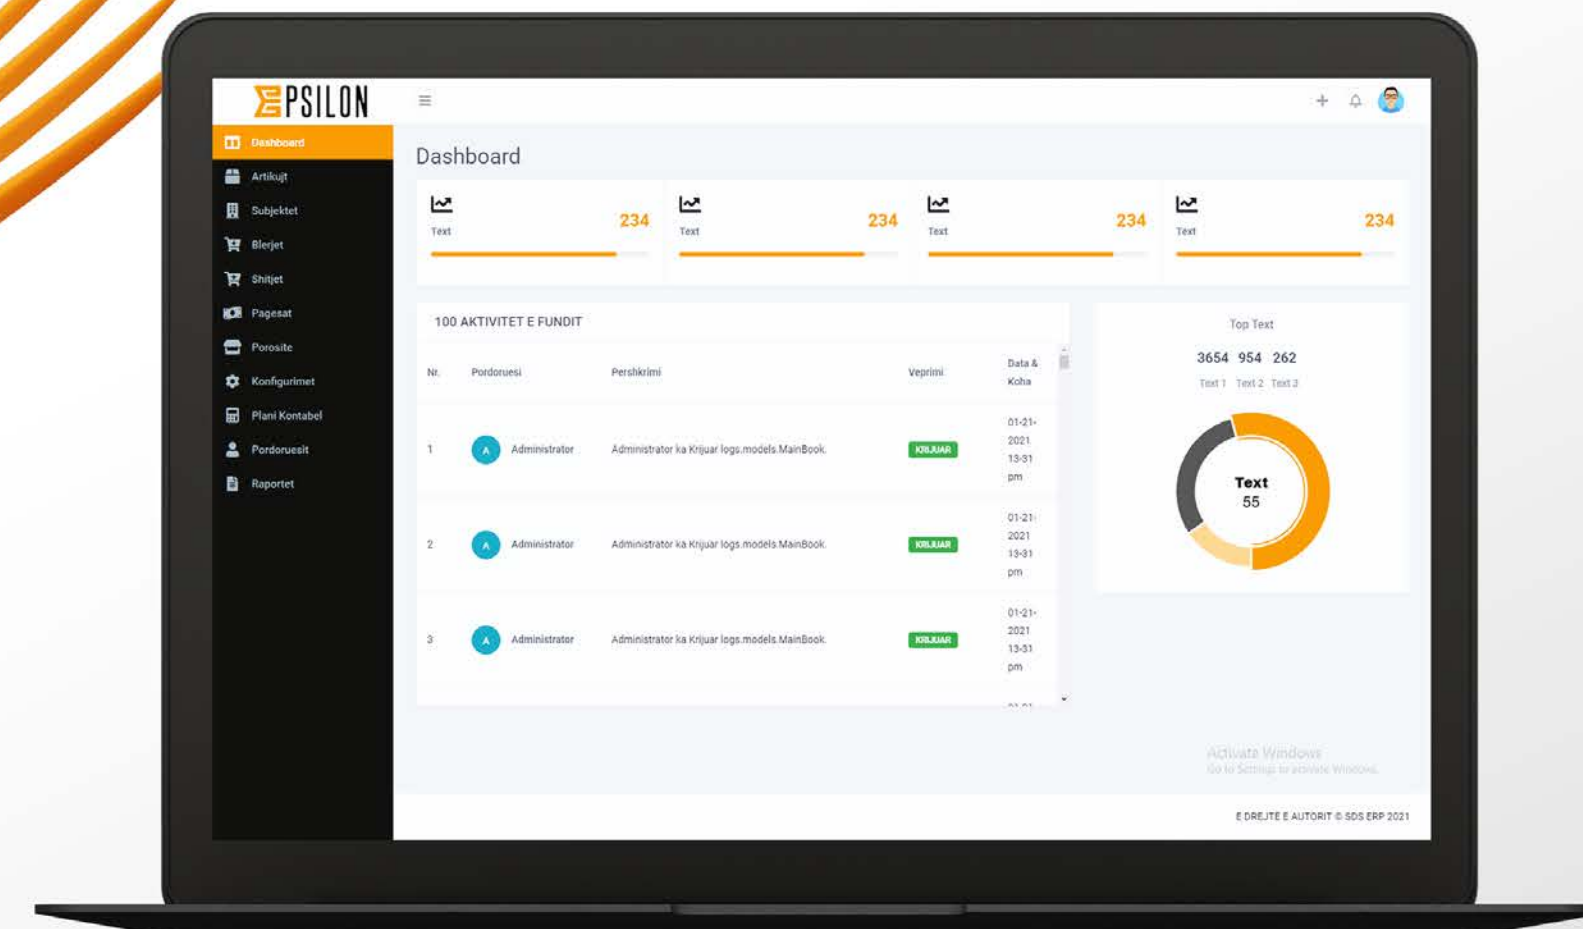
EPSILON

Dashboard
Artikujt
Subjektet
Blerjet
Shitjet
Pagesat
Porosite
Konfigurimet
Plani Kontabel
Perdoruesit
Raportet

Dashboard

Text 234
Text 234
Text 234
Text 234

100 AKTIVITET E FUNDIT

| Nr. | Perdoruesi | Pershkrimi | Veprimi | Data & Koha |
|---|---|---|---|---|
| 1 | A Administrator | Administrator ka Krijuar logs.models.MainBook. | KRIJUAR | 01-21-2021 13:31 pm |
| 2 | A Administrator | Administrator ka Krijuar logs.models.MainBook. | KRIJUAR | 01-21-2021 13:31 pm |
| 3 | A Administrator | Administrator ka Krijuar logs.models.MainBook. | KRIJUAR | 01-21-2021 13:31 pm |

Top Text
3654 954 262
Text 1 Text 2 Text 3
Text
55

Activate Windows
Go to Settings to activate Windows.

E DREJTE E AUTORIT © SDS ERP 2021